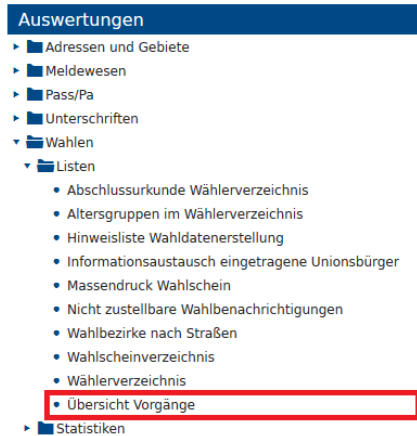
Auswertungen

Adressen und Gebiete
Meldewesen
Pass/Pa
Unterschriften
Wahlen
Listen
Abschlussurkunde Wählerverzeichnis
Altersgruppen im Wählerverzeichnis
Hinweisliste Wahldatenerstellung
Informationsaustausch eingetragene Unionsbürger
Massendruck Wahlschein
Nicht zustellbare Wahlbenachrichtigungen
Wahlbezirke nach Straßen
Wahlscheinverzeichnis
Wählerverzeichnis
Übersicht Vorgänge
Statistiken